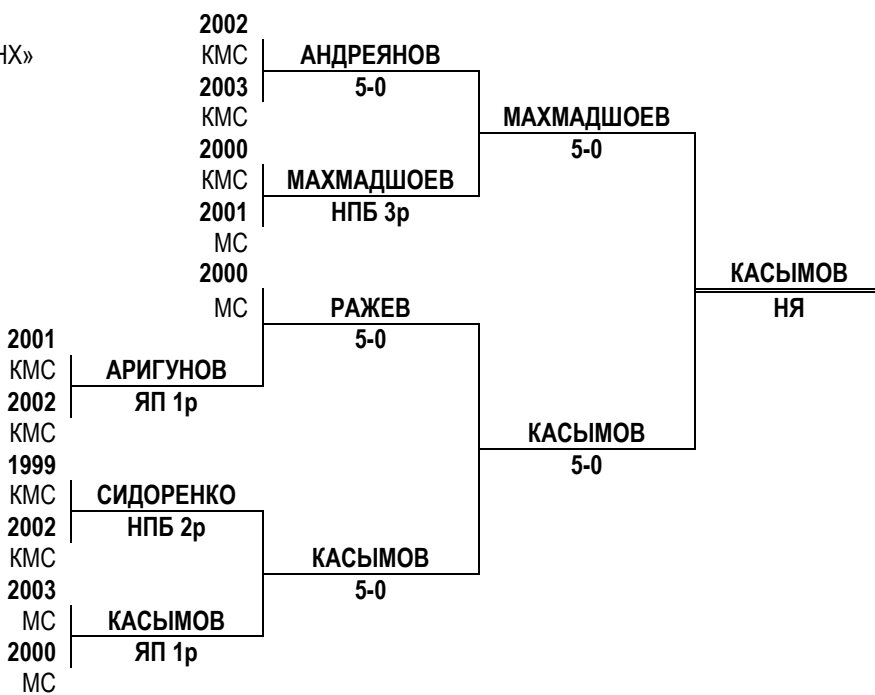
нХ»

2002
КМС
2003
КМС
2000
КМС
2001
МС
2000
МС

АНДРЕЯНОВ
5-0

МАХМАДШОЕВ
НПБ 3р

МАХМАДШОЕВ
5-0

РАЖЕВ
5-0

2001
КМС
2002
КМС
1999
КМС
2002
КМС
2003
МС
2000
МС

АРИГУНОВ
ЯП 1р

СИДОРЕНКО
НПБ 2р

КАСЫМОВ
ЯП 1р

КАСЫМОВ
5-0

КАСЫМОВ
5-0

КАСЫМОВ
НЯ